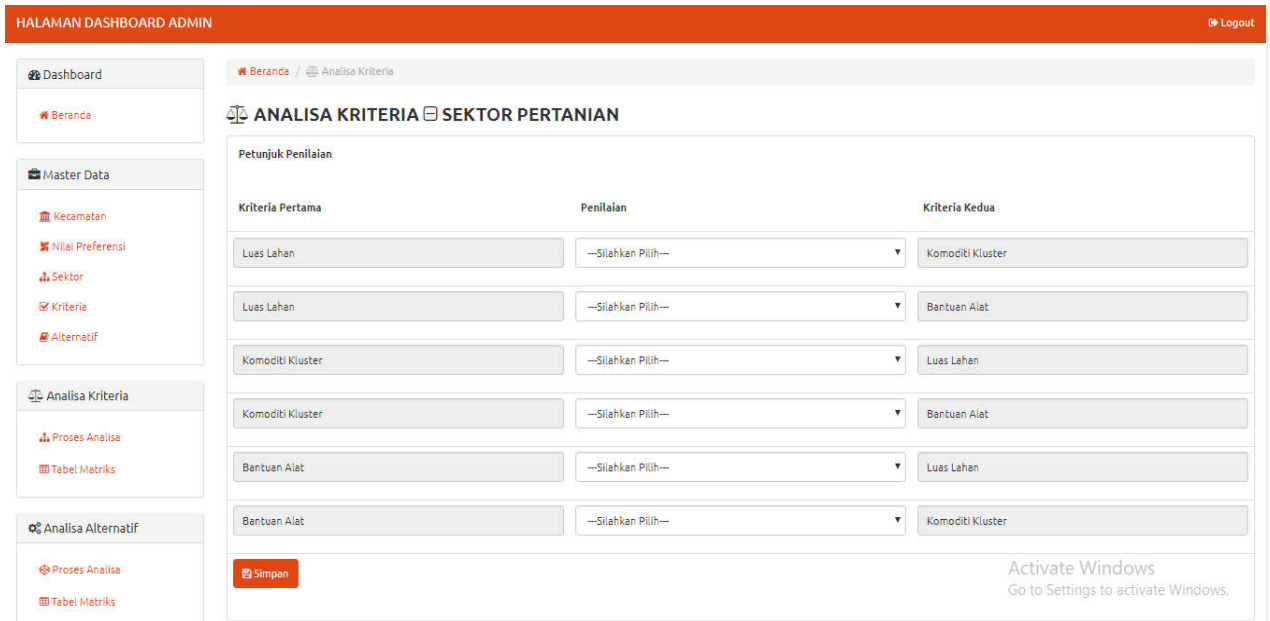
HALAMAN DASHBOARD ADMIN

Logout

Dashboard

Beranda

Master Data

Kecamatan

Nilai Preferensi

Sektor

Kriteria

Alternatif

Analisa Kriteria

Proses Analisa

Tabel Matriks

Analisa Alternatif

Proses Analisa

Tabel Matriks

Beranda / Analisa Kriteria

ANALISA KRITERIA ⊟ SEKTOR PERTANIAN

Petunjuk Penilaian

| Kriteria Pertama | Penilaian | Kriteria Kedua |
|---|---|---|
| Luas Lahan | ---Silahkan Pilih--- | Komoditi Kluster |
| Luas Lahan | ---Silahkan Pilih--- | Bantuan Alat |
| Komoditi Kluster | ---Silahkan Pilih--- | Luas Lahan |
| Komoditi Kluster | ---Silahkan Pilih--- | Bantuan Alat |
| Bantuan Alat | ---Silahkan Pilih--- | Luas Lahan |
| Bantuan Alat | ---Silahkan Pilih--- | Komoditi Kluster |

Simpan

Activate Windows
Go to Settings to activate Windows.